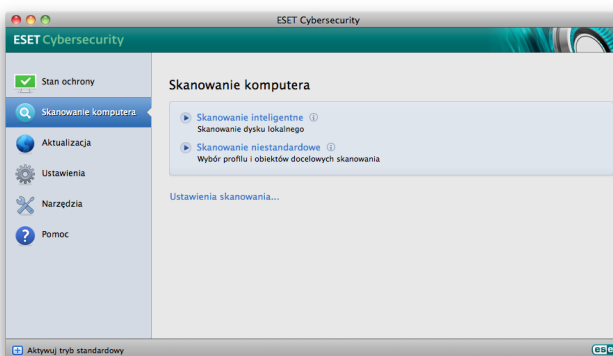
ESET Cybersecurity

ESET Cybersecurity

Stan ochrony

Skanowanie komputera

Aktualizacja

Ustawienia

Narzędzia

Pomoc

Skanowanie komputera

Skanowanie inteligentne ⓘ
Skanowanie dysku lokalnego

Skanowanie niestandardowe ⓘ
Wybór profilu i obiektów docelowych skanowania

Ustawienia skanowania...

Aktywuj tryb standardowy

ESE